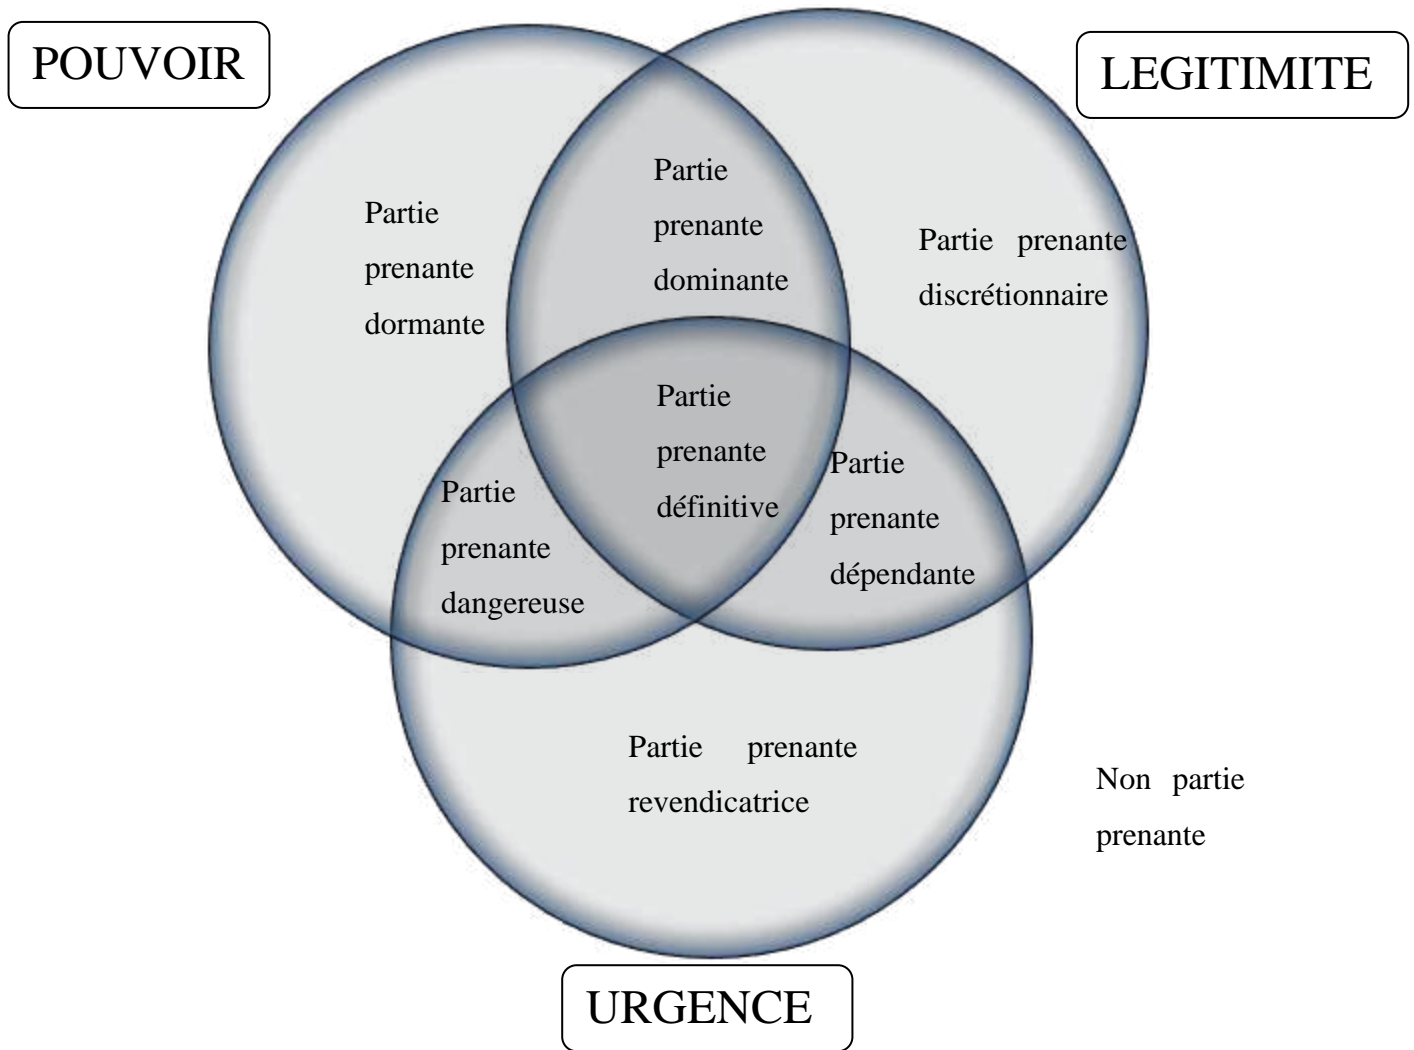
POUVOIR

LEGITIMITE

Partie prenante dormante

Partie prenante dominante

Partie prenante discrétionnaire

Partie prenante définitive

Partie prenante dangereuse

Partie prenante dépendante

Partie prenante revendicatrice

Non partie prenante

URGENCE